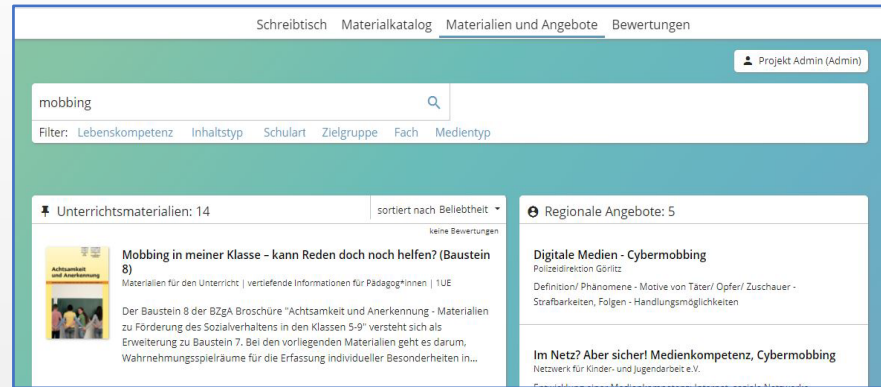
Schreibtisch Materialkatalog Materialien und Angebote Bewertungen

Projekt Admin (Admin)

mobbing

Filter: Lebenskompetenz Inhaltstyp Schulart Zielgruppe Fach Medientyp

Unterrichtsmaterialien: 14

sortiert nach Beliebtheit

keine Bewertungen

Achtsamkeit und Anerkennung

Mobbing in meiner Klasse – kann Reden doch noch helfen? (Baustein 8)

Materialien für den Unterricht | vertiefende Informationen für Pädagog*innen | 1UE

Der Baustein 8 der BZgA Broschüre "Achtsamkeit und Anerkennung - Materialien zu Förderung des Sozialverhaltens in den Klassen 5-9" versteht sich als Erweiterung zu Baustein 7. Bei den vorliegenden Materialien geht es darum, Wahrnehmungsspielräume für die Erfassung individueller Besonderheiten in...

Regionale Angebote: 5

Digitale Medien - Cybermobbing

Polizeidirektion Görlitz

Definition/ Phänomene - Motive von Täter/ Opfer/ Zuschauer - Strafbarkeiten, Folgen - Handlungsmöglichkeiten

Im Netz? Aber sicher! Medienkompetenz, Cybermobbing

Netzwerk für Kinder- und Jugendarbeit e.V.

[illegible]